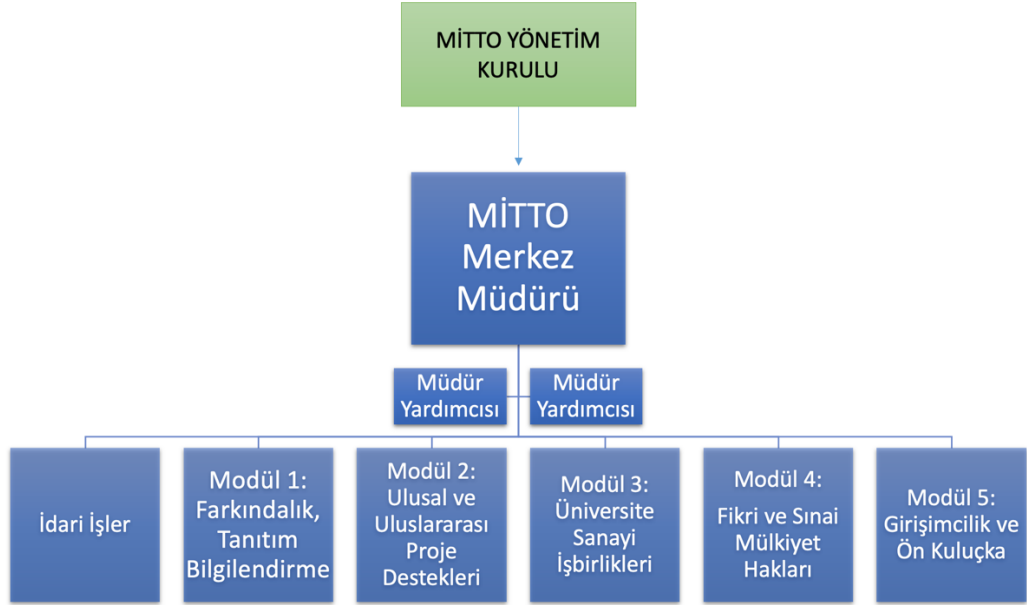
MİTTO YÖNETİM KURULU

MİTTO Merkez Müdürü

Müdür Yardımcısı

Müdür Yardımcısı

İdari İşler

Modül 1: Farkındalık, Tanıtım Bilgilendirme

Modül 2: Ulusal ve Uluslararası Proje Destekleri

Modül 3: Üniversite Sanayi İşbirlikleri

Modül 4: Fikri ve Sınai Mülkiyet Hakları

Modül 5: Girişimcilik ve Ön Kuluçka